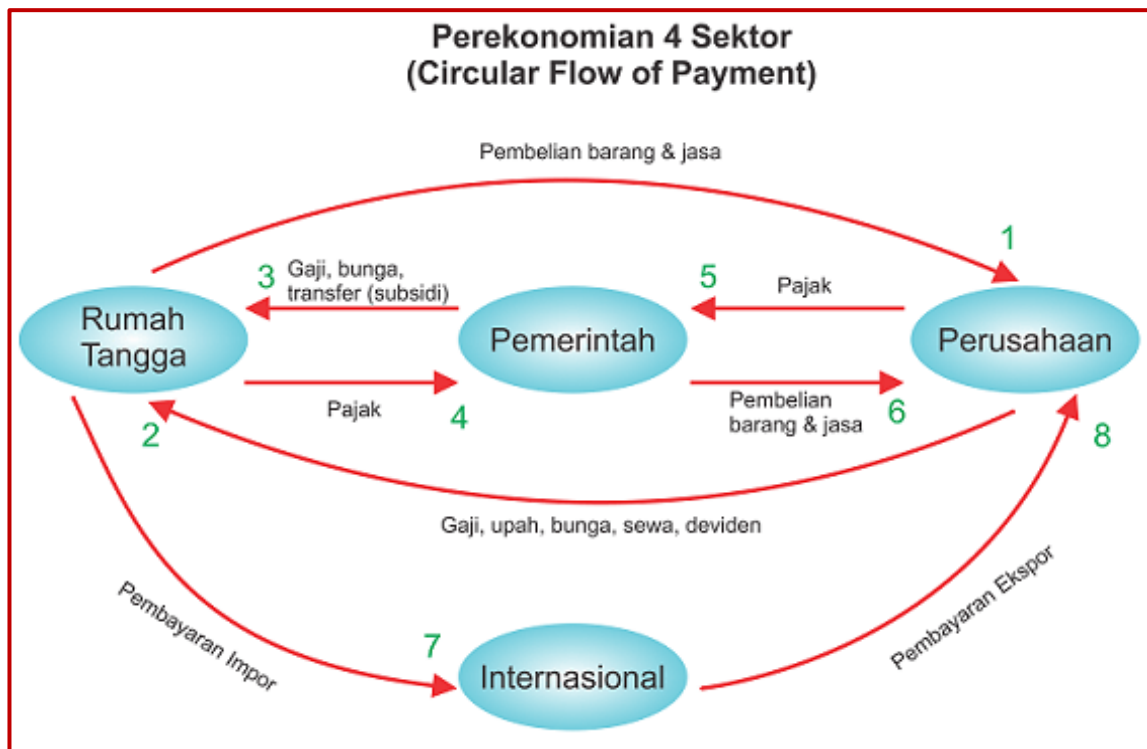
Perekonomian 4 Sektor
(Circular Flow of Payment)

Pembelian barang & jasa

1

3 Gaji, bunga, transfer (subsidi)

5 Pajak

Rumah Tangga

Pemerintah

Perusahaan

Pajak

4

Pembelian barang & jasa

6

2

8

Gaji, upah, bunga, sewa, deviden

Pembayaran Impor

7

Internasional

Pembayaran Ekspor